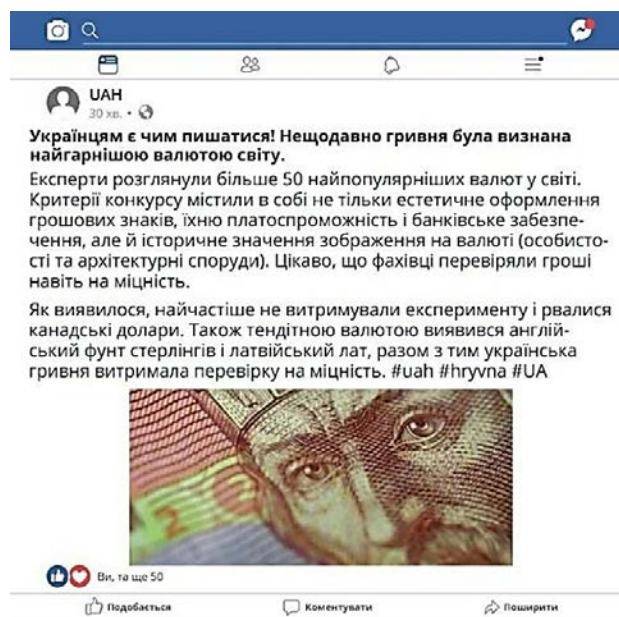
UAH
30 хв. •

Українцям є чим пишатися! Нещодавно гривня була визнана найгарнішою валютою світу.

Експерти розглянули більше 50 найпопулярніших валют у світі. Критерії конкурсу містили в собі не тільки естетичне оформлення грошових знаків, їхню платоспроможність і банківське забезпечення, але й історичне значення зображення на валюті (особистості та архітектурні споруди). Цікаво, що фахівці перевіряли гроші навіть на міцність.

Як виявилося, найчастіше не витримували експерименту і рвалися канадські долари. Також тендітною валютою виявився англійський фунт стерлінгів і латвійський лат, разом з тим українська гривня витримала перевірку на міцність. #uah #hryvna #UA

Ви, та ще 50

Подобається
Коментувати
Поширити